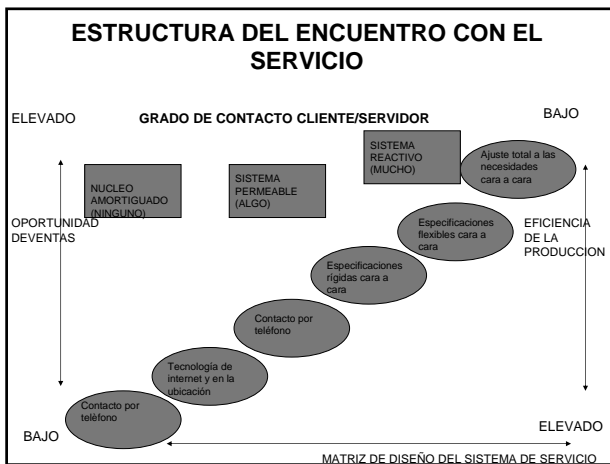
ESTRUCTURA DEL ENCUENTRO CON EL SERVICIO

ELEVADO

GRADO DE CONTACTO CLIENTE/SERVIDOR

BAJO

NUCLEO AMORTIGUADO (NINGUNO)

SISTEMA PERMEABLE (ALGO)

SISTEMA REACTIVO (MUCHO)

Ajuste total a las necesidades cara a cara

OPORTUNIDAD DEVENTAS

Especificaciones flexibles cara a cara

EFICIENCIA DE LA PRODUCCION

Especificaciones rígidas cara a cara

Contacto por teléfono

Tecnología de internet y en la ubicación

Contacto por teléfono

BAJO

ELEVADO

MATRIZ DE DISEÑO DEL SISTEMA DE SERVICIO